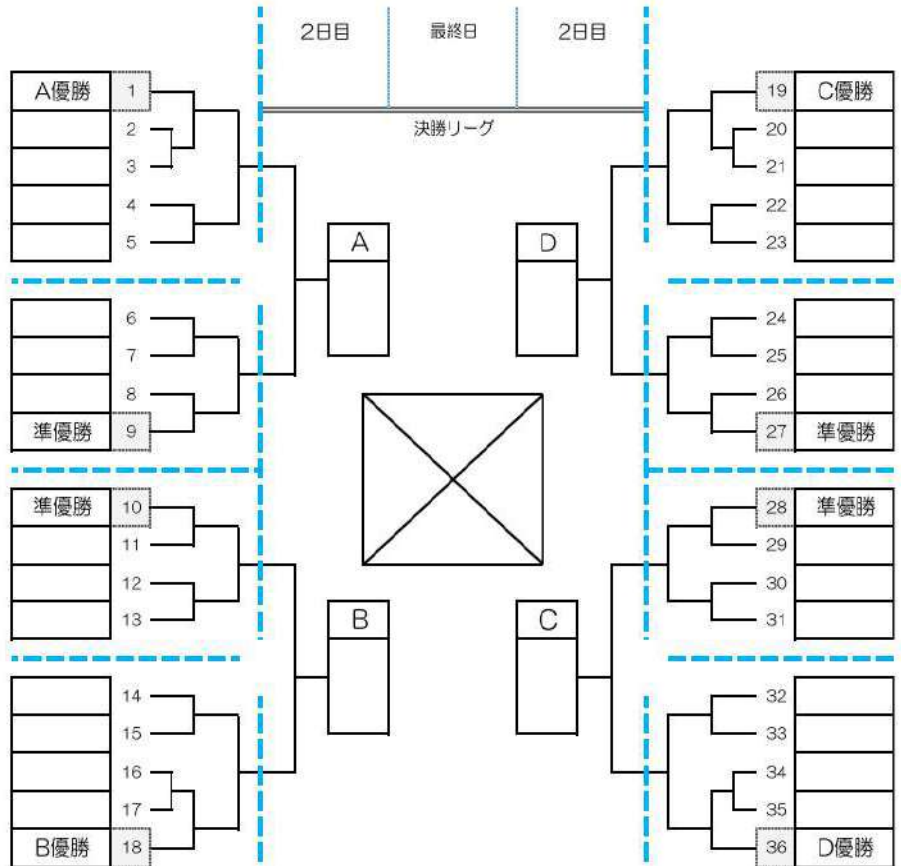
2日目 | 最終日 | 2日目

決勝リーグ

A優勝 1
2
3
4
5

6
7
8
準優勝 9

準優勝 10
11
12
13

14
15
16
17
B優勝 18

A

B

D

C

19 C優勝
20
21
22
23

24
25
26
27 準優勝

28 準優勝
29
30
31

32
33
34
35
36 D優勝